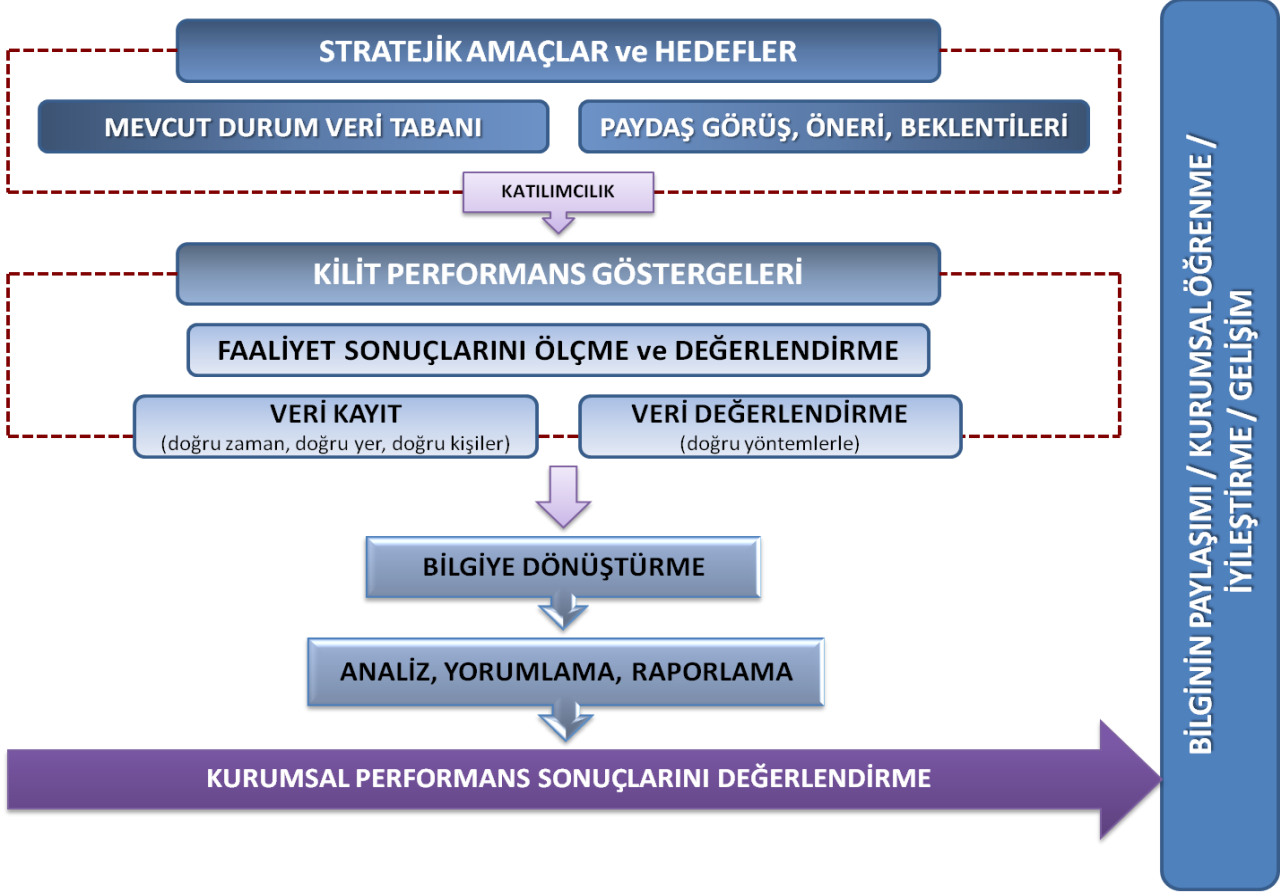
STRATEJİK AMAÇLAR ve HEDEFLER

MEVCUT DURUM VERİ TABANI

PAYDAŞ GÖRÜŞ, ÖNERİ, BEKLENTİLERİ

KATILIMCILIK

KİLİT PERFORMANS GÖSTERGELERİ

FAALİYET SONUÇLARINI ÖLÇME ve DEĞERLENDİRME

VERİ KAYIT
(doğru zaman, doğru yer, doğru kişiler)

VERİ DEĞERLENDİRME
(doğru yöntemlerle)

BİLGİYE DÖNÜŞTÜRME

ANALİZ, YORUMLAMA, RAPORLAMA

KURUMSAL PERFORMANS SONUÇLARINI DEĞERLENDİRME

BİLGİNİN PAYLAŞIMI / KURUMSAL ÖĞRENME / İYİLEŞTİRME / GELİŞİM